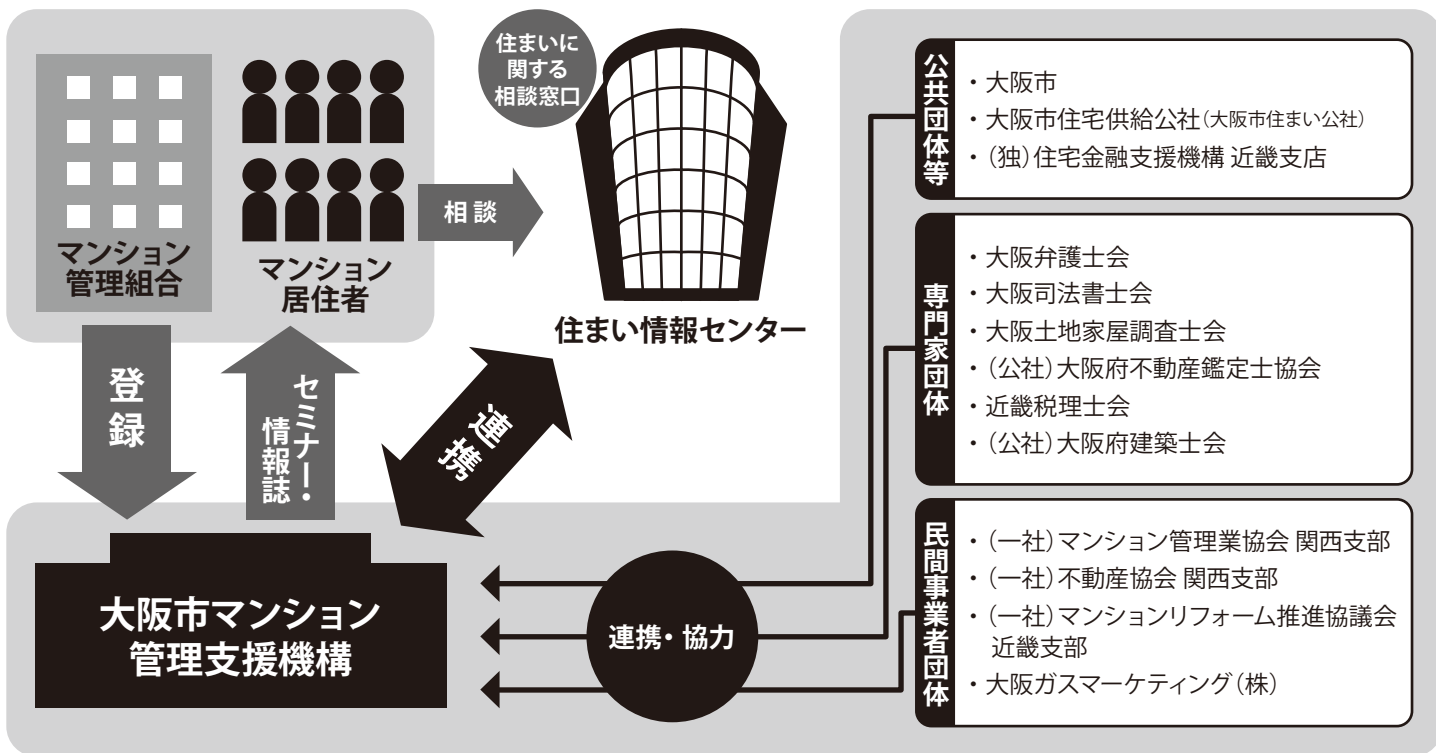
マンション
管理組合

マンション
居住者

相談

住まいに
関する
相談窓口

住まい情報センター

登録

セミナー・
情報誌

連携

大阪市マンション
管理支援機構

連携・協力

公共団体等
・大阪市
・大阪市住宅供給公社(大阪市住まい公社)
・(独)住宅金融支援機構 近畿支店

専門家団体
・大阪弁護士会
・大阪司法書士会
・大阪土地家屋調査士会
・(公社)大阪府不動産鑑定士協会
・近畿税理士会
・(公社)大阪府建築士会

民間事業者団体
・(一社)マンション管理業協会 関西支部
・(一社)不動産協会 関西支部
・(一社)マンションリフォーム推進協議会 近畿支部
・大阪ガスマーケティング(株)